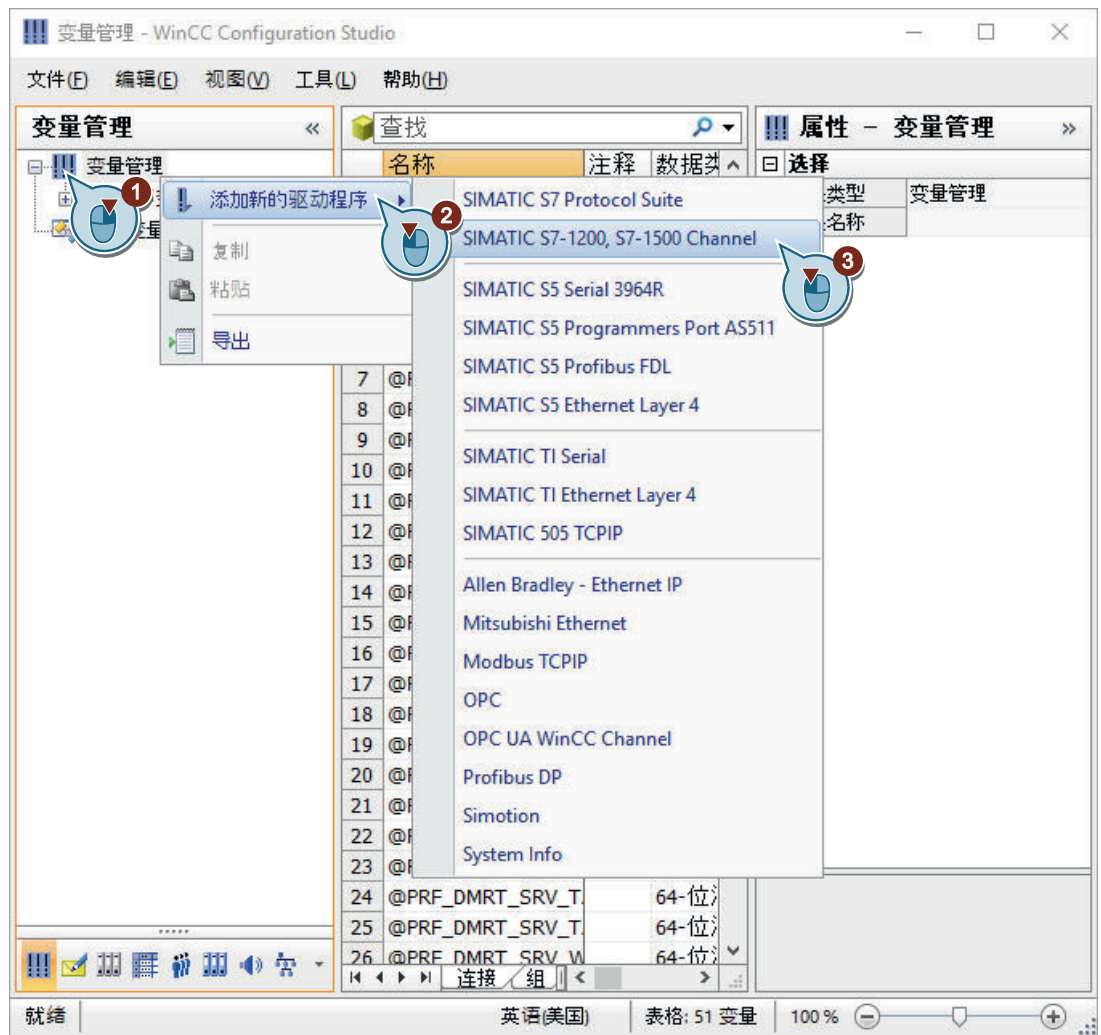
变量管理 - WinCC Configuration Studio

文件(F) 编辑(E) 视图(V) 工具(L) 帮助(H)

变量管理 «

变量管理

1

添加新的驱动程序

复制

粘贴

导出

2

3

查找

名称 注释 数据类

属性 - 变量管理 »

选择

类型 变量管理

名称

SIMATIC S7 Protocol Suite
SIMATIC S7-1200, S7-1500 Channel
SIMATIC S5 Serial 3964R
SIMATIC S5 Programmers Port AS511
SIMATIC S5 Profibus FDL
SIMATIC S5 Ethernet Layer 4
SIMATIC TI Serial
SIMATIC TI Ethernet Layer 4
SIMATIC 505 TCPIP
Allen Bradley - Ethernet IP
Mitsubishi Ethernet
Modbus TCPIP
OPC
OPC UA WinCC Channel
Profibus DP
Simotion
System Info

| | | |
|---|---|---|
| 7 | @F | |
| 8 | @F | |
| 9 | @F | |
| 10 | @F | |
| 11 | @F | |
| 12 | @F | |
| 13 | @F | |
| 14 | @F | |
| 15 | @F | |
| 16 | @F | |
| 17 | @F | |
| 18 | @F | |
| 19 | @F | |
| 20 | @F | |
| 21 | @F | |
| 22 | @F | |
| 23 | @F | |
| 24 | @PRF_DMRT_SRV_T | 64-位 |
| 25 | @PRF_DMRT_SRV_T | 64-位 |
| 26 | @PRF_DMRT_SRV_W | 64-位 |

连接 组

就绪 英语(美国) 表格: 51 变量 100 %